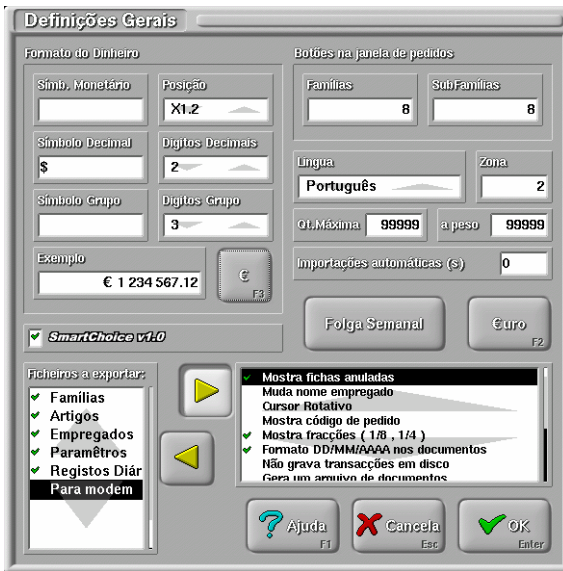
Definições Gerais

Formato do Dinheiro

Símb. Monetário

Posição
X1.2

Símbolo Decimal
$

Digitos Decimais
2

Símbolo Grupo

Digitos Grupo
3

Exemplo
€ 1 234 567.12

€
F3

Botões na janela de pedidos

Famílias
8

SubFamílias
8

Lingua
Português

Zona
2

Qt.Máxima
99999

a peso
99999

Importações automáticas (s)
0

SmartChoice v1.0

Folga Semanal

€uro
F2

Ficheiros a exportar:
Famílias
Artigos
Empregados
Paramêtros
Registos Diár
Para modem

Mostra fichas anuladas
Muda nome empregado
Cursor Rotativo
Mostra código de pedido
Mostra fracções ( 1/8 , 1/4 )
Formato DD/MM/AAAA nos documentos
Não grava transacções em disco
Gera um arquivo de documentos

Ajuda
F1

Cancela
Esc

OK
Enter